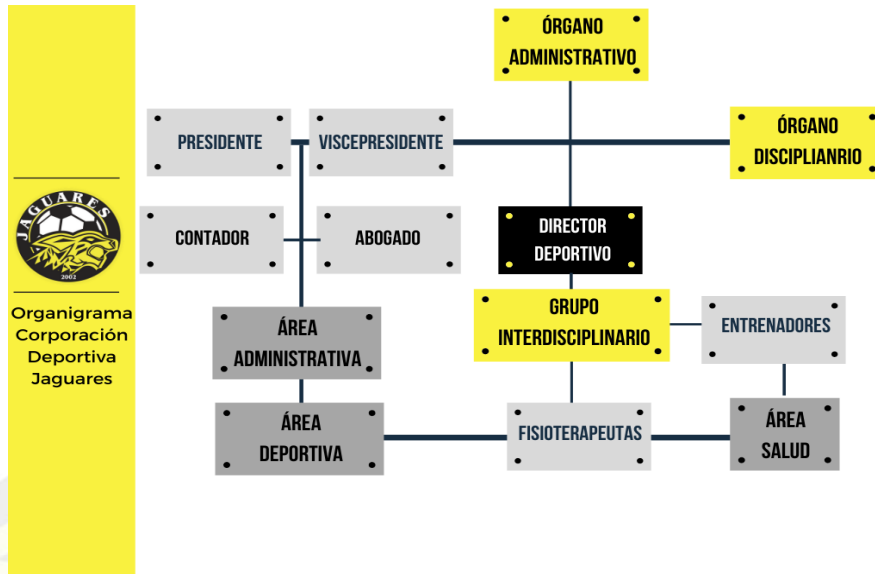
JAGUARES
2002

Organigrama Corporación Deportiva Jaguares

ÓRGANO ADMINISTRATIVO

PRESIDENTE

VISCEPRESIDENTE

ÓRGANO DISCIPLIANRIO

CONTADOR

ABOGADO

DIRECTOR DEPORTIVO

GRUPO INTERDISCIPLINARIO

ENTRENADORES

ÁREA ADMINISTRATIVA

ÁREA DEPORTIVA

FISIOTERAPEUTAS

ÁREA SALUD